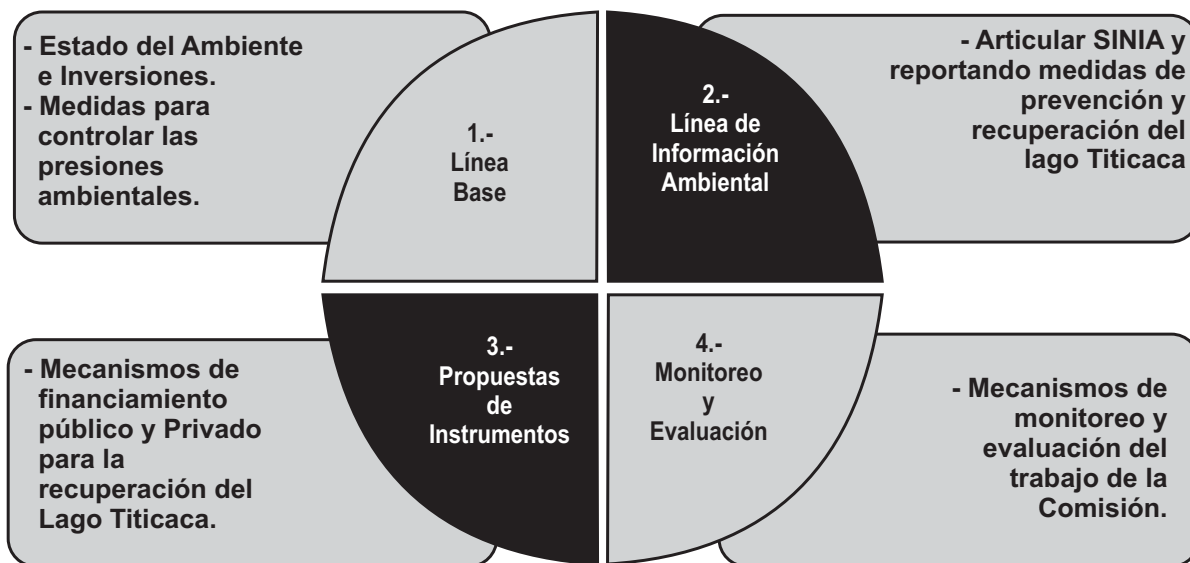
- Estado del Ambiente e Inversiones.
- Medidas para controlar las presiones ambientales.

1.-
Línea
Base

2.-
Línea de
Información
Ambiental

- Articular SINIA y reportando medidas de prevención y recuperación del lago Titicaca

- Mecanismos de financiamiento público y Privado para la recuperación del Lago Titicaca.

3.-
Propuestas
de
Instrumentos

4.-
Monitoreo
y
Evaluación

- Mecanismos de monitoreo y evaluación del trabajo de la Comisión.